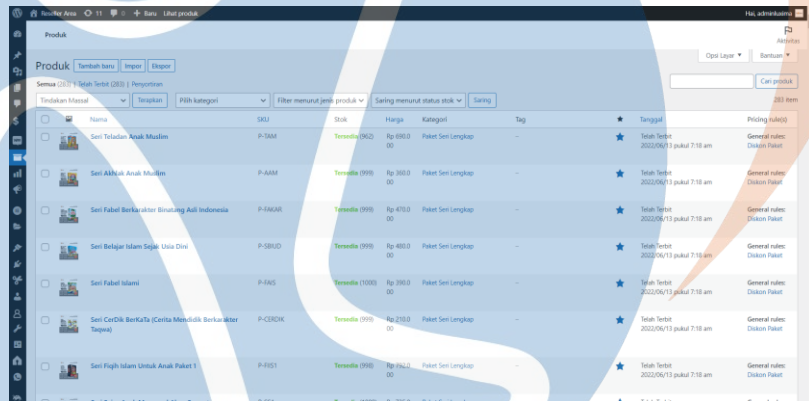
Reseller Area 11 0 + Baru Lihat produk

Hai, adminkusima

Produk

Aktivitas

Opsi Layar ▾ Bantuan ▾

Produk Tambah baru Impor Ekspor

Semua (283) | Telah Terbit (283) | Penyortiran

Cari produk

Tindakan Massal Terapkan Pilih kategori Filter menurut jenis produk Saring menurut status stok Saring

283 item

| | | Nama | SKU | Stok | Harga | Kategori | Tag | ★ | Tanggal | Pricing rule(s) |
|---|---|---|---|---|---|---|---|---|---|---|
| | | Seri Teladan Anak Muslim | P-TAM | Tersedia (962) | Rp 690.000 | Paket Seri Lengkap | – | ★ | Telah Terbit 2022/06/13 pukul 7:18 am | General rules: Diskon Paket |
| | | Seri Akhlak Anak Muslim | P-AAM | Tersedia (999) | Rp 360.000 | Paket Seri Lengkap | – | ★ | Telah Terbit 2022/06/13 pukul 7:18 am | General rules: Diskon Paket |
| | | Seri Fabel Berkarakter Binatang Asli Indonesia | P-FAKAR | Tersedia (999) | Rp 470.000 | Paket Seri Lengkap | – | ★ | Telah Terbit 2022/06/13 pukul 7:18 am | General rules: Diskon Paket |
| | | Seri Belajar Islam Sejak Usia Dini | P-SBIUD | Tersedia (999) | Rp 480.000 | Paket Seri Lengkap | – | ★ | Telah Terbit 2022/06/13 pukul 7:18 am | General rules: Diskon Paket |
| | | Seri Fabel Islami | P-FAIS | Tersedia (1000) | Rp 390.000 | Paket Seri Lengkap | – | ★ | Telah Terbit 2022/06/13 pukul 7:18 am | General rules: Diskon Paket |
| | | Seri CerDik BerKaTa (Cerita Mendidik Berkarakter Taqwa) | P-CERDIK | Tersedia (999) | Rp 210.000 | Paket Seri Lengkap | – | ★ | Telah Terbit 2022/06/13 pukul 7:18 am | General rules: Diskon Paket |
| | | Seri Fiqih Islam Untuk Anak Paket 1 | P-FIIS1 | Tersedia (998) | Rp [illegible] | Paket Seri Lengkap | – | ★ | Telah Terbit 2022/06/13 pukul 7:18 am | General rules: Diskon Paket |